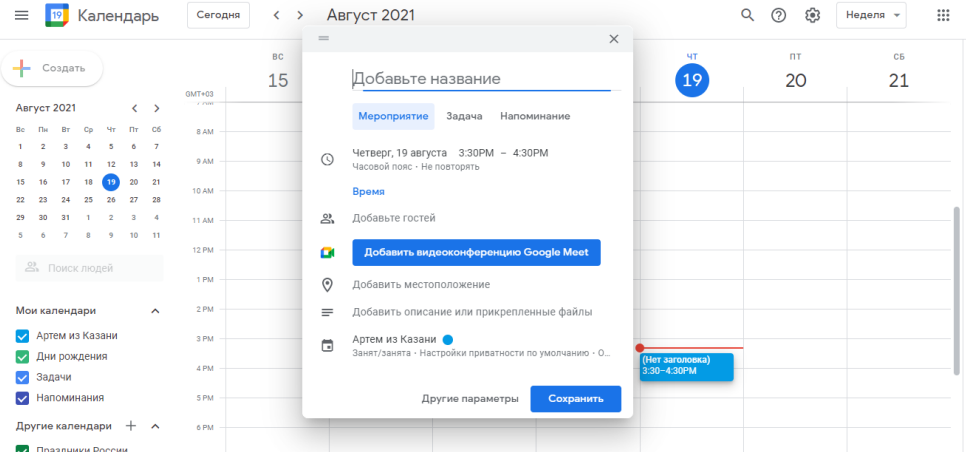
Календарь Сегодня Август 2021 Неделя

Создать

Август 2021

| Вс | Пн | Вт | Ср | Чт | Пт | Сб |
|---|---|---|---|---|---|---|
| 1 | 2 | 3 | 4 | 5 | 6 | 7 |
| 8 | 9 | 10 | 11 | 12 | 13 | 14 |
| 15 | 16 | 17 | 18 | 19 | 20 | 21 |
| 22 | 23 | 24 | 25 | 26 | 27 | 28 |
| 29 | 30 | 31 | 1 | 2 | 3 | 4 |
| 5 | 6 | 7 | 8 | 9 | 10 | 11 |

Поиск людей

Мои календари
Артем из Казани
Дни рождения
Задачи
Напоминания

Другие календари
Праздники России

ВС 15
ЧТ 19
ПТ 20
СБ 21

GMT+03
7 AM
8 AM
9 AM
10 AM
11 AM
12 PM
1 PM
2 PM
3 PM
4 PM
5 PM
6 PM

(Нет заголовка)
3:30–4:30PM

Добавьте название

Мероприятие Задача Напоминание

Четверг, 19 августа 3:30PM – 4:30PM
Часовой пояс · Не повторять

Время

Добавьте гостей

Добавить видеоконференцию Google Meet

Добавить местоположение

Добавить описание или прикрепленные файлы

Артем из Казани
Занят/занята · Настройки приватности по умолчанию · О...

Другие параметры Сохранить